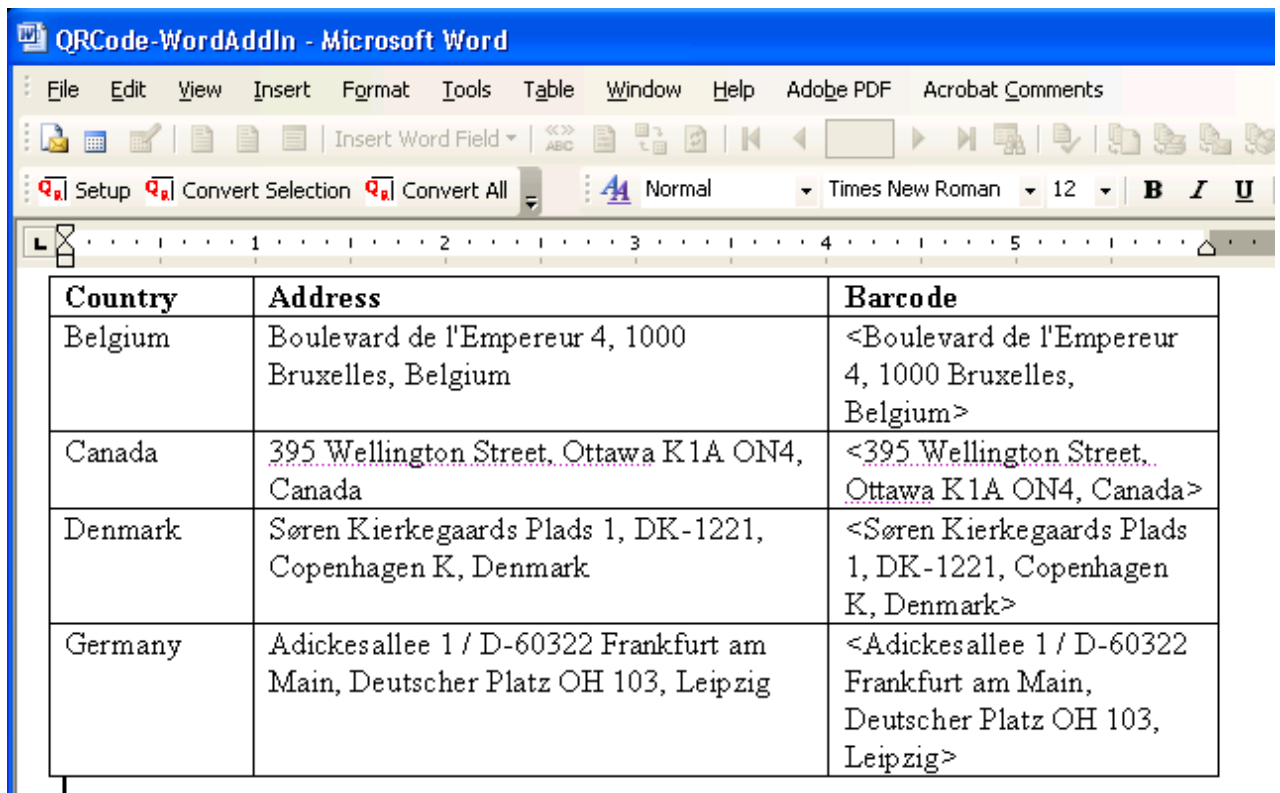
QRCode-WordAddIn - Microsoft Word

File Edit View Insert Format Tools Table Window Help Adobe PDF Acrobat Comments

Insert Word Field

Setup Convert Selection Convert All Normal Times New Roman 12 B I U

1 2 3 4 5

| Country | Address | Barcode |
|---|---|---|
| Belgium | Boulevard de l'Empereur 4, 1000 Bruxelles, Belgium | <Boulevard de l'Empereur 4, 1000 Bruxelles, Belgium> |
| Canada | 395 Wellington Street, Ottawa K1A ON4, Canada | <395 Wellington Street, Ottawa K1A ON4, Canada> |
| Denmark | Søren Kierkegaards Plads 1, DK-1221, Copenhagen K, Denmark | <Søren Kierkegaards Plads 1, DK-1221, Copenhagen K, Denmark> |
| Germany | Adickesallee 1 / D-60322 Frankfurt am Main, Deutscher Platz OH 103, Leipzig | <Adickesallee 1 / D-60322 Frankfurt am Main, Deutscher Platz OH 103, Leipzig> |